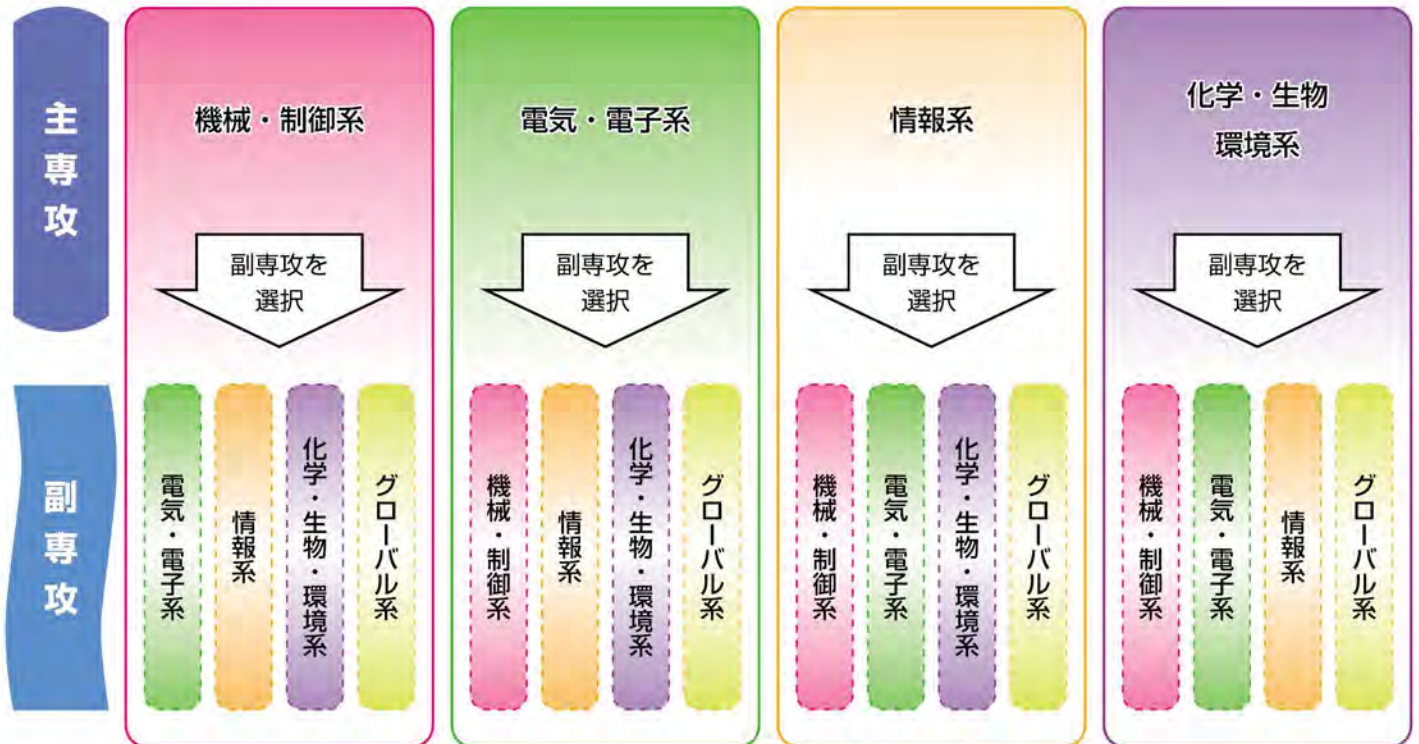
主専攻

機械・制御系

副専攻を選択

電気・電子系

情報系

化学・生物・環境系

グローバル系

電気・電子系

副専攻を選択

機械・制御系

情報系

化学・生物・環境系

グローバル系

情報系

副専攻を選択

機械・制御系

電気・電子系

化学・生物・環境系

グローバル系

化学・生物環境系

副専攻を選択

機械・制御系

電気・電子系

情報系

グローバル系

副専攻